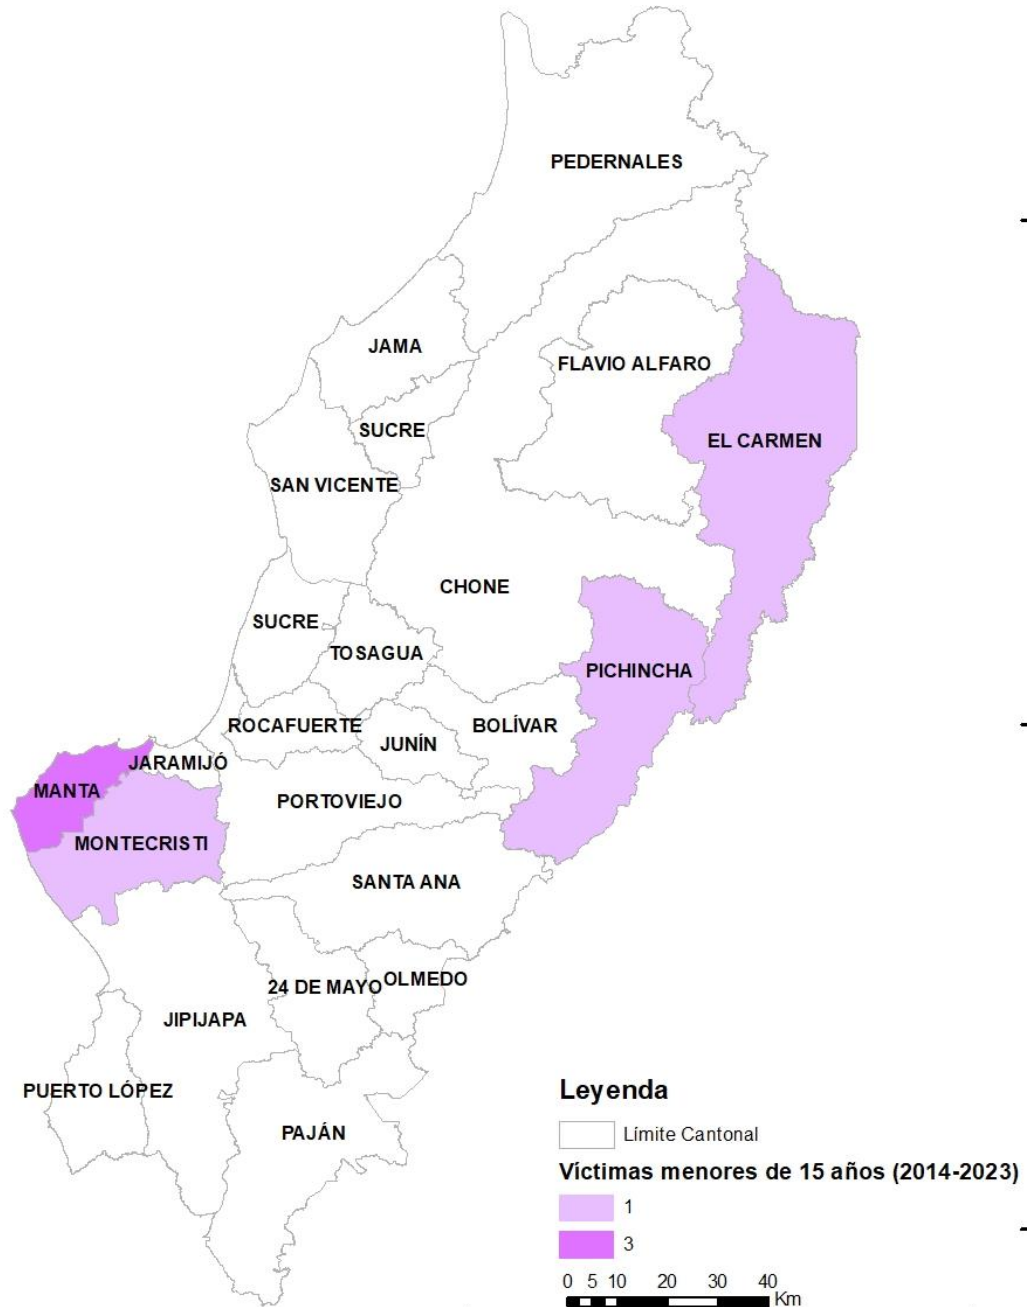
PEDERNALES

JAMA

FLAVIO ALFARO

SUCRE

EL CARMEN

SAN VICENTE

CHONE

SUCRE

TOSAGUA

PICHINCHA

ROCAFUERTE

BOLÍVAR

JUNÍN

JARAMIJÓ

MANTA

PORTOVIEJO

MONTECRISTI

SANTA ANA

24 DE MAYO

OLMEDO

JIPIJAPA

PUERTO LÓPEZ

PAJÁN

Leyenda

Límite Cantonal

Víctimas menores de 15 años (2014-2023)

1

3

0 5 10 20 30 40 Km